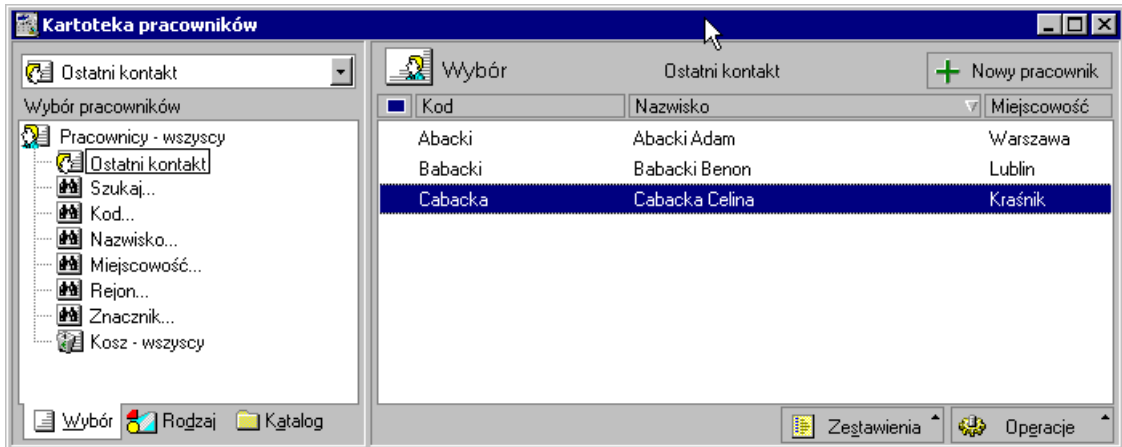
Kartoteka pracowników

Ostatni kontakt

Wybór pracowników

Pracownicy - wszyscy
Ostatni kontakt
Szukaj...
Kod...
Nazwisko...
Miejscowość...
Rejon...
Znacznik...
Kosz - wszyscy

Wybór | Rodzaj | Katalog

Wybór | Ostatni kontakt | Nowy pracownik

| Kod | Nazwisko | Miejscowość |
|---|---|---|
| Abacki | Abacki Adam | Warszawa |
| Babacki | Babacki Benon | Lublin |
| Cabacka | Cabacka Celina | Kraśnik |

Zestawienia | Operacje